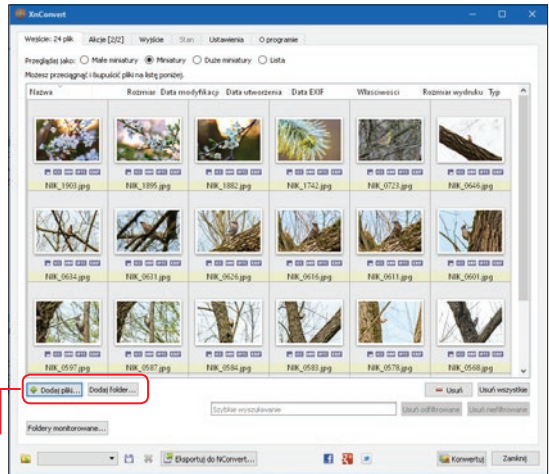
XnConvert

Wejście: 24 plik | Akcje [2/2] | Wyjście | Stan | Ustawienia | O programie

Przeglądaj jako: Małe miniatury Miniatury Duże miniatury Lista
Możesz przeciągnąć i upuścić pliki na listę poniżej.

Nazwa | Rozmiar | Data modyfikacji | Data utworzenia | Data EXIF | Własciwości | Rozmiar wydruku | Typ

NIK_1903.jpg
NIK_1895.jpg
NIK_1882.jpg
NIK_1742.jpg
NIK_0723.jpg
NIK_0646.jpg
NIK_0634.jpg
NIK_0631.jpg
NIK_0626.jpg
NIK_0616.jpg
NIK_0611.jpg
NIK_0601.jpg
NIK_0597.jpg
NIK_0587.jpg
NIK_0584.jpg
NIK_0583.jpg
NIK_0578.jpg
NIK_0568.jpg

Dodaj pliki... | Dodaj folder... | Usuń | Usuń wszystkie
Szybkie wyszukiwanie | Usuń odfiltrowane | Usuń nefiltrowane
Foldery monitorowane...

Eksportuj do NConvert... | Konwertuj | Zamknij